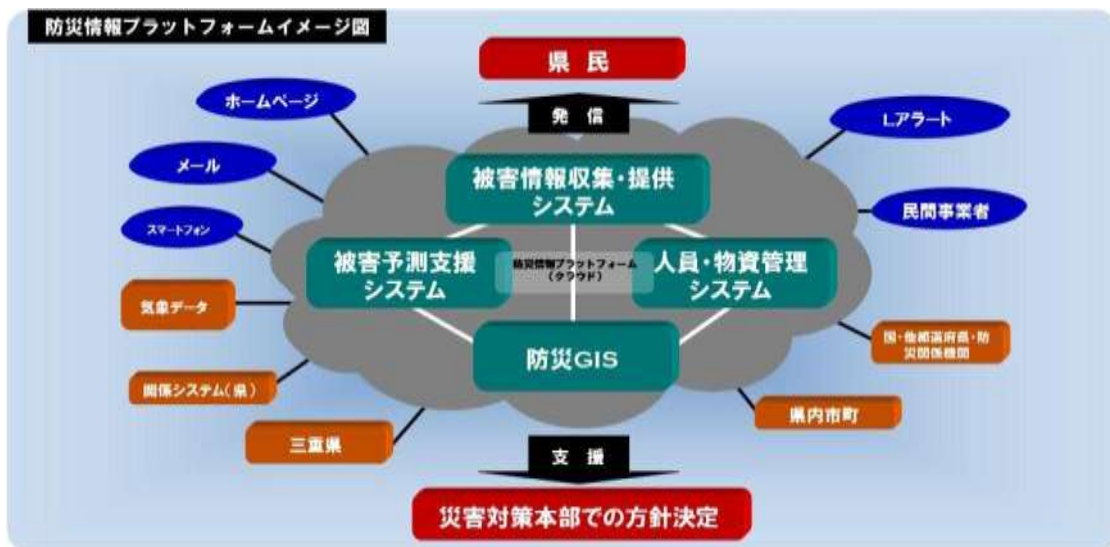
防災情報プラットフォームイメージ図

県 民

発 信

ホームページ

メール

スマートフォン

気象データ

関係システム（県）

三重県

Lアラート

民間事業者

国・他都道府県・防災関係機関

県内市町

被害情報収集・提供システム

被害予測支援システム

防災情報プラットフォーム（クラウド）

人員・物資管理システム

防災GIS

支 援

災害対策本部での方針決定